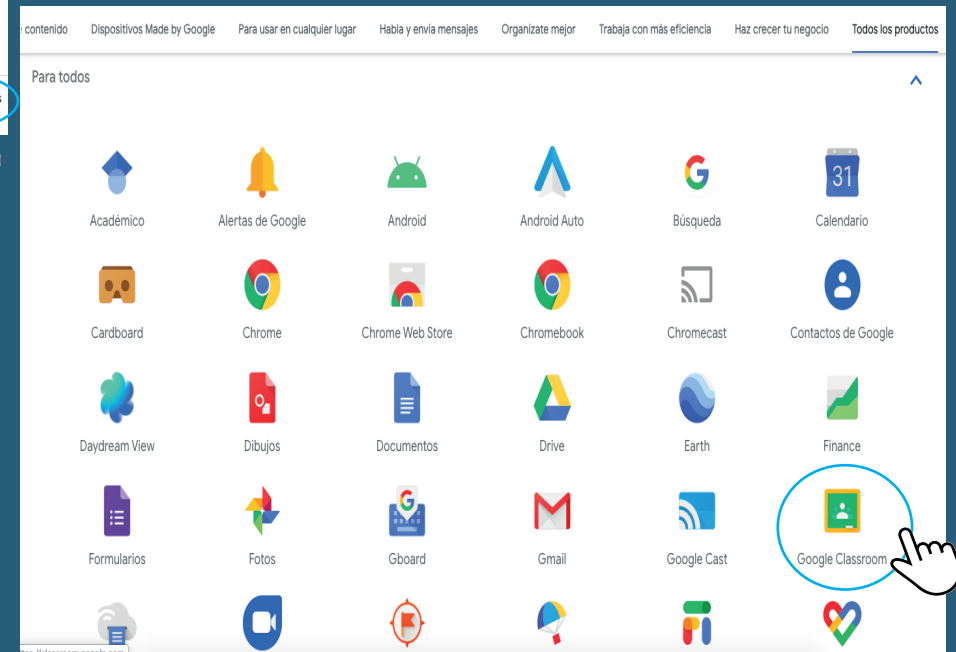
e contenido Dispositivos Made by Google Para usar en cualquier lugar Habla y envía mensajes Organizate mejor Trabaja con más eficiencia Haz crecer tu negocio Todos los productos

Para todos

Académico
Alertas de Google
Android
Android Auto
Búsqueda
31
Calendario

Cardboard
Chrome
Chrome Web Store
Chromebook
Chromecast
Contactos de Google

Daydream View
Dibujos
Documentos
Drive
Earth
Finance

Formularios
Fotos
Gboard
Gmail
Google Cast
Google Classroom

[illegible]